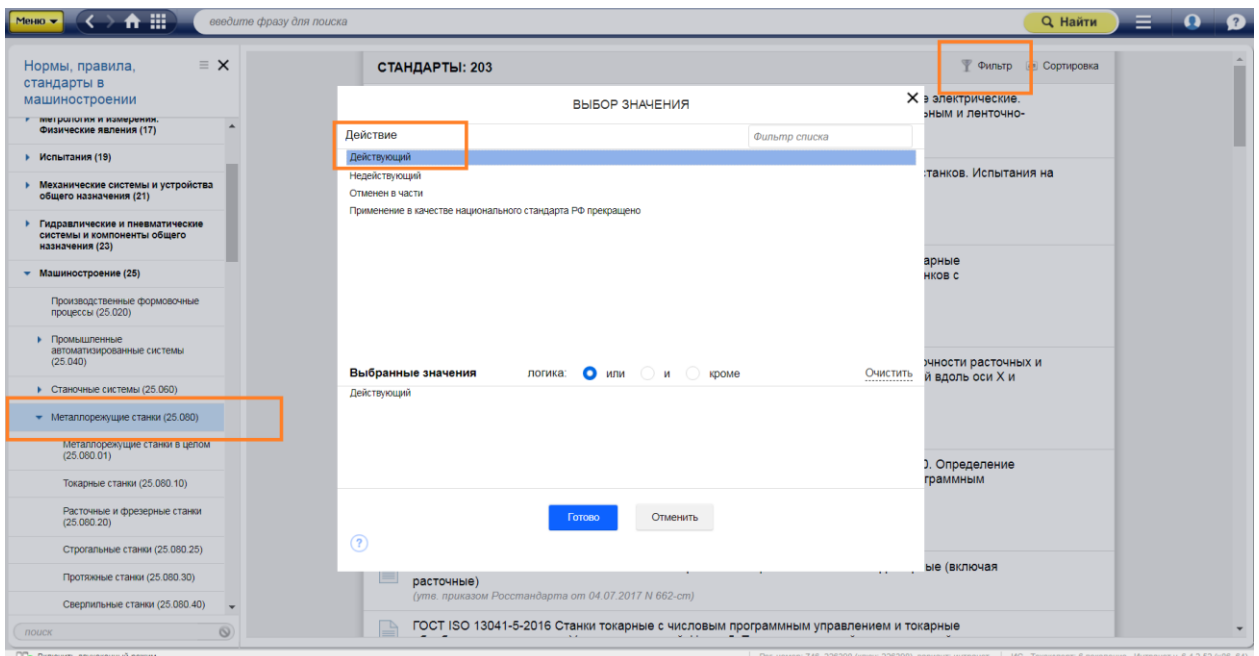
Меню

введите фразу для поиска

Найти

Нормы, правила, стандарты в машиностроении

Метрология и измерения. Физические явления (17)

Испытания (19)

Механические системы и устройства общего назначения (21)

Гидравлические и пневматические системы и компоненты общего назначения (23)

Машиностроение (25)

Производственные формовочные процессы (25.020)

Промышленные автоматизированные системы (25.040)

Станочные системы (25.060)

Металлорежущие станки (25.080)

Металлорежущие станки в целом (25.080.01)

Токарные станки (25.080.10)

Расточные и фрезерные станки (25.080.20)

Строгальные станки (25.080.25)

Протяжные станки (25.080.30)

Сверлильные станки (25.080.40)

поиск

СТАНДАРТЫ: 203

Фильтр

Сортировка

е электрические. ьным и ленточно-

станков. Испытания на

арные нков с

очности расточных и й вдоль оси X и

). Определение граммным

ые (включая расточные)

(утв. приказом Росстандарта от 04.07.2017 N 662-ст)

ГОСТ ISO 13041-5-2016 Станки токарные с числовым программным управлением и токарные

ВЫБОР ЗНАЧЕНИЯ

Действие

Фильтр списка

Действующий

Недействующий

Отменен в части

Применение в качестве национального стандарта РФ прекращено

Выбранные значения

логика:

или

и

кроме

Очистить

Действующий

Готово

Отменить

?